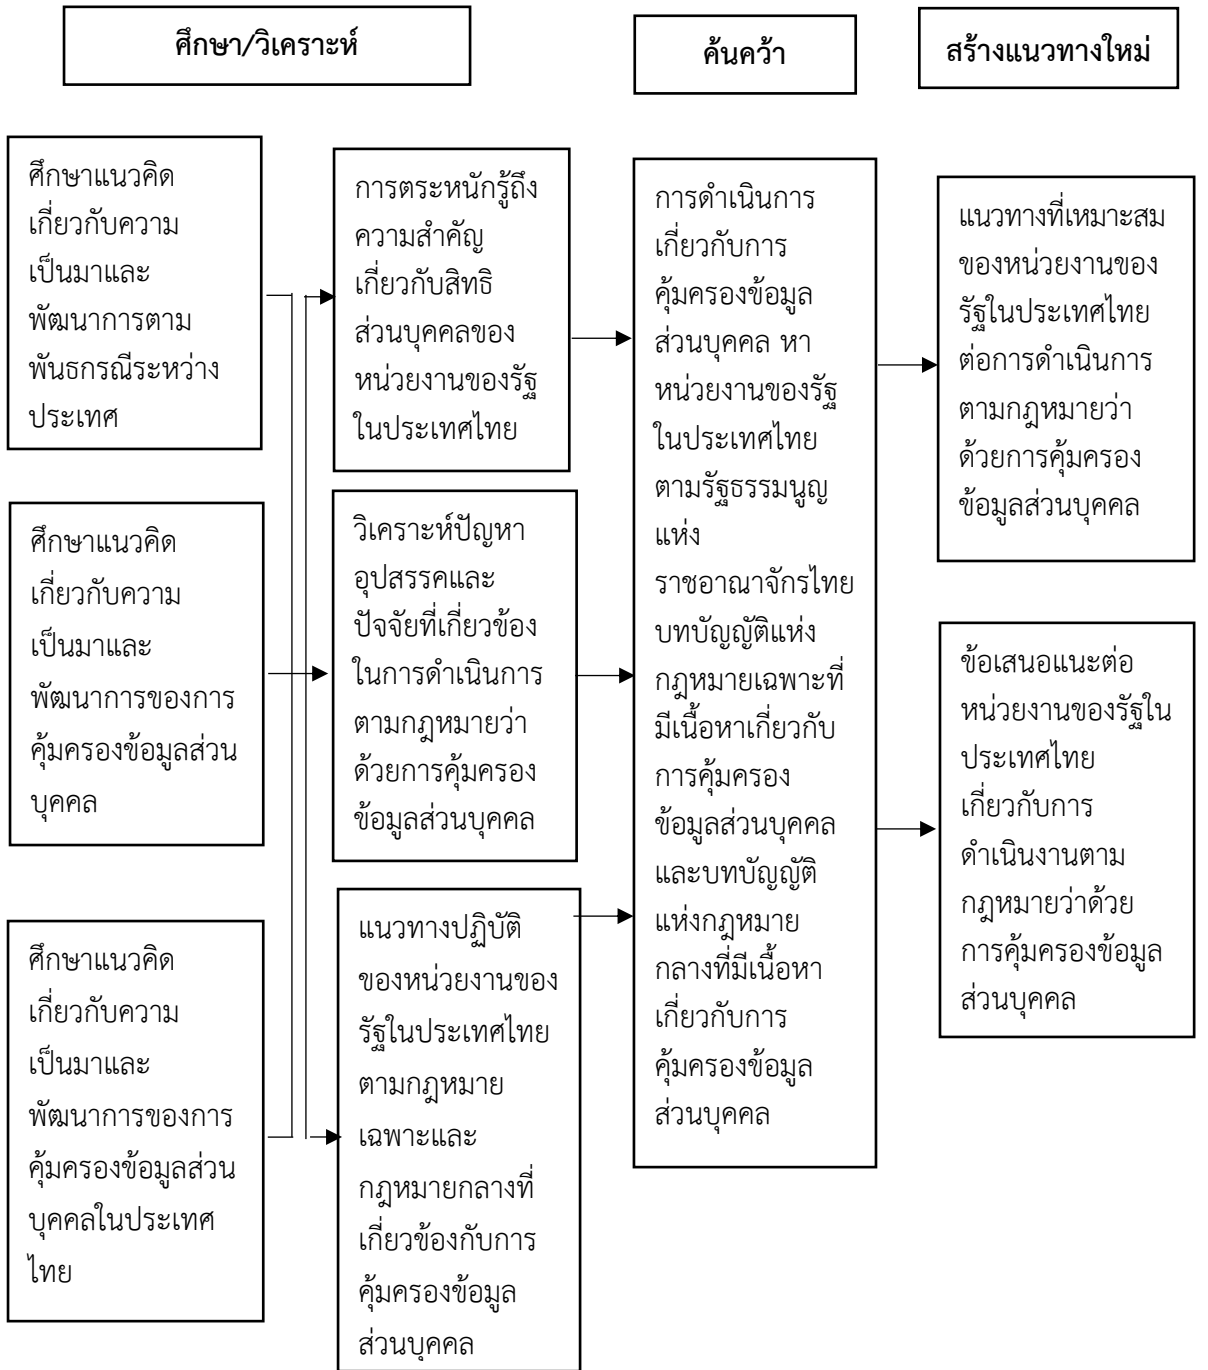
ศึกษา/วิเคราะห์

ค้นคว้า

สร้างแนวทางใหม่

ศึกษาแนวคิดเกี่ยวกับความเป็นมาและพัฒนาการตามพันธกรณีระหว่างประเทศ

ศึกษาแนวคิดเกี่ยวกับความเป็นมาและพัฒนาการของการคุ้มครองข้อมูลส่วนบุคคล

ศึกษาแนวคิดเกี่ยวกับความเป็นมาและพัฒนาการของการคุ้มครองข้อมูลส่วนบุคคลในประเทศไทย

การตระหนักรู้ถึงความสำคัญเกี่ยวกับสิทธิส่วนบุคคลของหน่วยงานของรัฐในประเทศไทย

วิเคราะห์ปัญหาอุปสรรคและปัจจัยที่เกี่ยวข้องในการดำเนินการตามกฎหมายว่าด้วยการคุ้มครองข้อมูลส่วนบุคคล

แนวทางปฏิบัติของหน่วยงานของรัฐในประเทศไทยตามกฎหมายเฉพาะและกฎหมายกลางที่เกี่ยวข้องกับการคุ้มครองข้อมูลส่วนบุคคล

การดำเนินการเกี่ยวกับการคุ้มครองข้อมูลส่วนบุคคล หาหน่วยงานของรัฐในประเทศไทยตามรัฐธรรมนูญแห่ง ราชอาณาจักรไทย บทบัญญัติแห่งกฎหมายเฉพาะที่มีเนื้อหาเกี่ยวกับการคุ้มครองข้อมูลส่วนบุคคลและบทบัญญัติแห่งกฎหมายกลางที่มีเนื้อหาเกี่ยวกับการคุ้มครองข้อมูลส่วนบุคคล

แนวทางที่เหมาะสมของหน่วยงานของรัฐในประเทศไทยต่อการดำเนินการตามกฎหมายว่าด้วยการคุ้มครองข้อมูลส่วนบุคคล

ข้อเสนอแนะต่อหน่วยงานของรัฐในประเทศไทยเกี่ยวกับการดำเนินงานตามกฎหมายว่าด้วยการคุ้มครองข้อมูลส่วนบุคคล